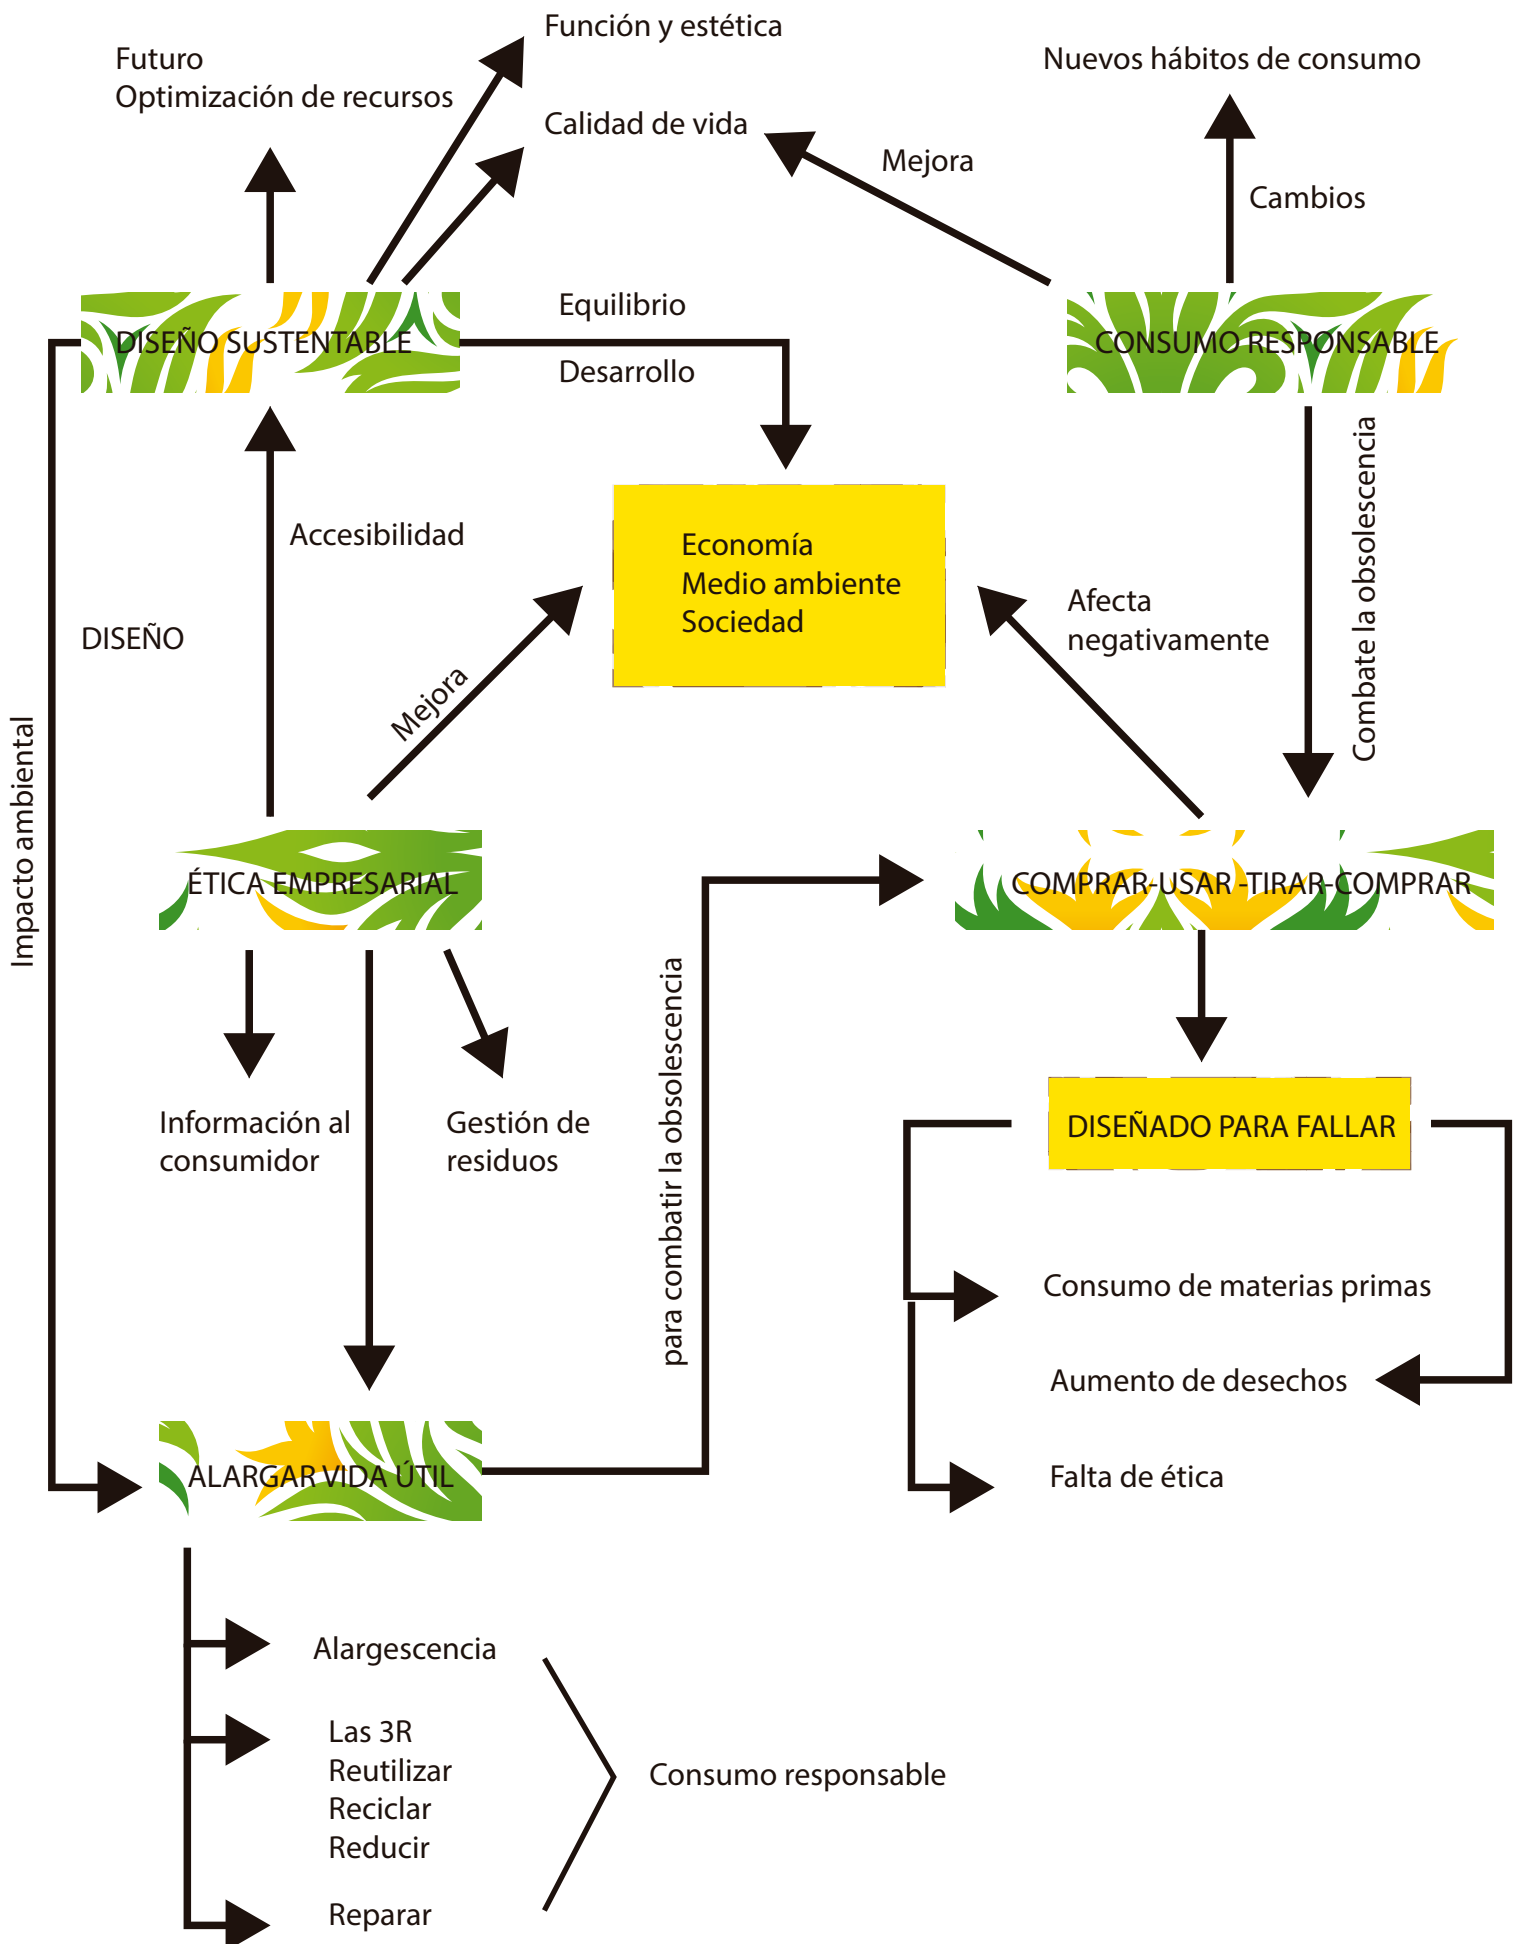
Función y estética

Futuro
Optimización de recursos

Calidad de vida

Nuevos hábitos de consumo

Mejora

Cambios

DISEÑO SUSTENTABLE

Equilibrio

Desarrollo

CONSUMO RESPONSABLE

Accesibilidad

Economía
Medio ambiente
Sociedad

Afecta negativamente

Combate la obsolescencia

DISEÑO

Impacto ambiental

Mejora

ÉTICA EMPRESARIAL

COMPRAR-USAR-TIRAR-COMPRAR

para combatir la obsolescencia

Información al consumidor

Gestión de residuos

DISEÑADO PARA FALLAR

Consumo de materias primas

Aumento de desechos

Falta de ética

ALARGAR VIDA ÚTIL

Alargescencia

Las 3R
Reutilizar
Reciclar
Reducir

Consumo responsable

Reparar